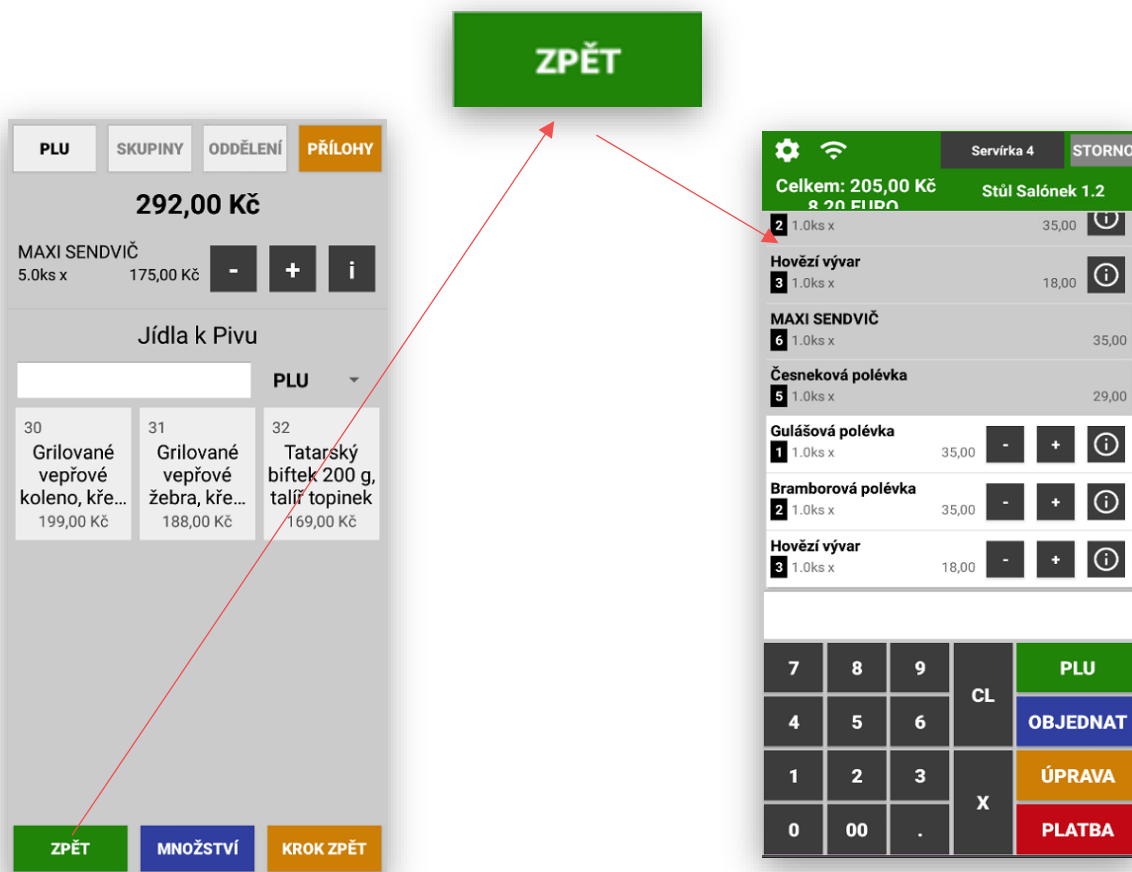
ZPĚT

PLU SKUPINY ODDĚLENÍ PŘÍLOHY

292,00 Kč

MAXI SENDVIČ
5.0ks x 175,00 Kč
- + i

Jídla k Pivu

PLU

| 30 | 31 | 32 |
|---|---|---|
| Grilované vepřové koleno, kře… | Grilované vepřové žebra, kře… | Tatarský biftek 200 g, talíř topinek |
| 199,00 Kč | 188,00 Kč | 169,00 Kč |

ZPĚT MNOŽSTVÍ KROK ZPĚT

Servírka 4 STORNO
Celkem: 205,00 Kč
8,20 EURO
Stůl Salónek 1.2

2 1.0ks x 35,00
Hovězí vývar
3 1.0ks x 18,00
MAXI SENDVIČ
6 1.0ks x 35,00
Česneková polévka
5 1.0ks x 29,00
Gulášová polévka
1 1.0ks x 35,00 - +
Bramborová polévka
2 1.0ks x 35,00 - +
Hovězí vývar
3 1.0ks x 18,00 - +

7 8 9 CL PLU
4 5 6 OBJEDNAT
1 2 3 X ÚPRAVA
0 00 . PLATBA